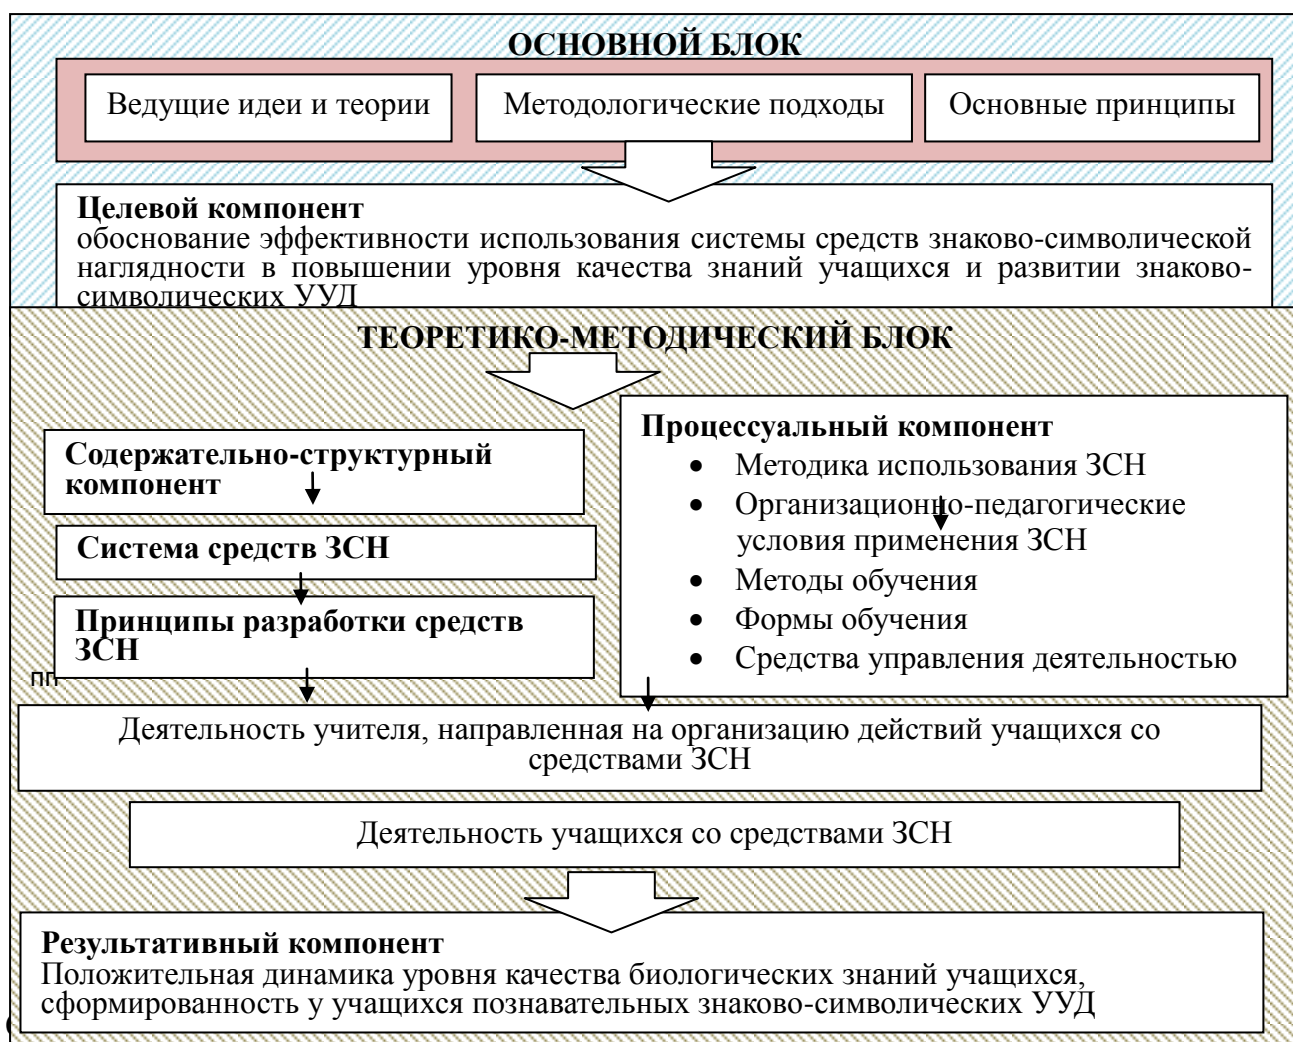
ОСНОВНОЙ БЛОК

Ведущие идеи и теории

Методологические подходы

Основные принципы

**Целевой компонент**
обоснование эффективности использования системы средств знаково-символической наглядности в повышении уровня качества знаний учащихся и развитии знаково-символических УУД

ТЕОРЕТИКО-МЕТОДИЧЕСКИЙ БЛОК

**Содержательно-структурный компонент**

**Система средств ЗСН**

**Принципы разработки средств ЗСН**

пп

**Процессуальный компонент**
- Методика использования ЗСН
- Организационно-педагогические условия применения ЗСН
- Методы обучения
- Формы обучения
- Средства управления деятельностью

Деятельность учителя, направленная на организацию действий учащихся со средствами ЗСН

Деятельность учащихся со средствами ЗСН

**Результативный компонент**
Положительная динамика уровня качества биологических знаний учащихся, сформированность у учащихся познавательных знаково-символических УУД